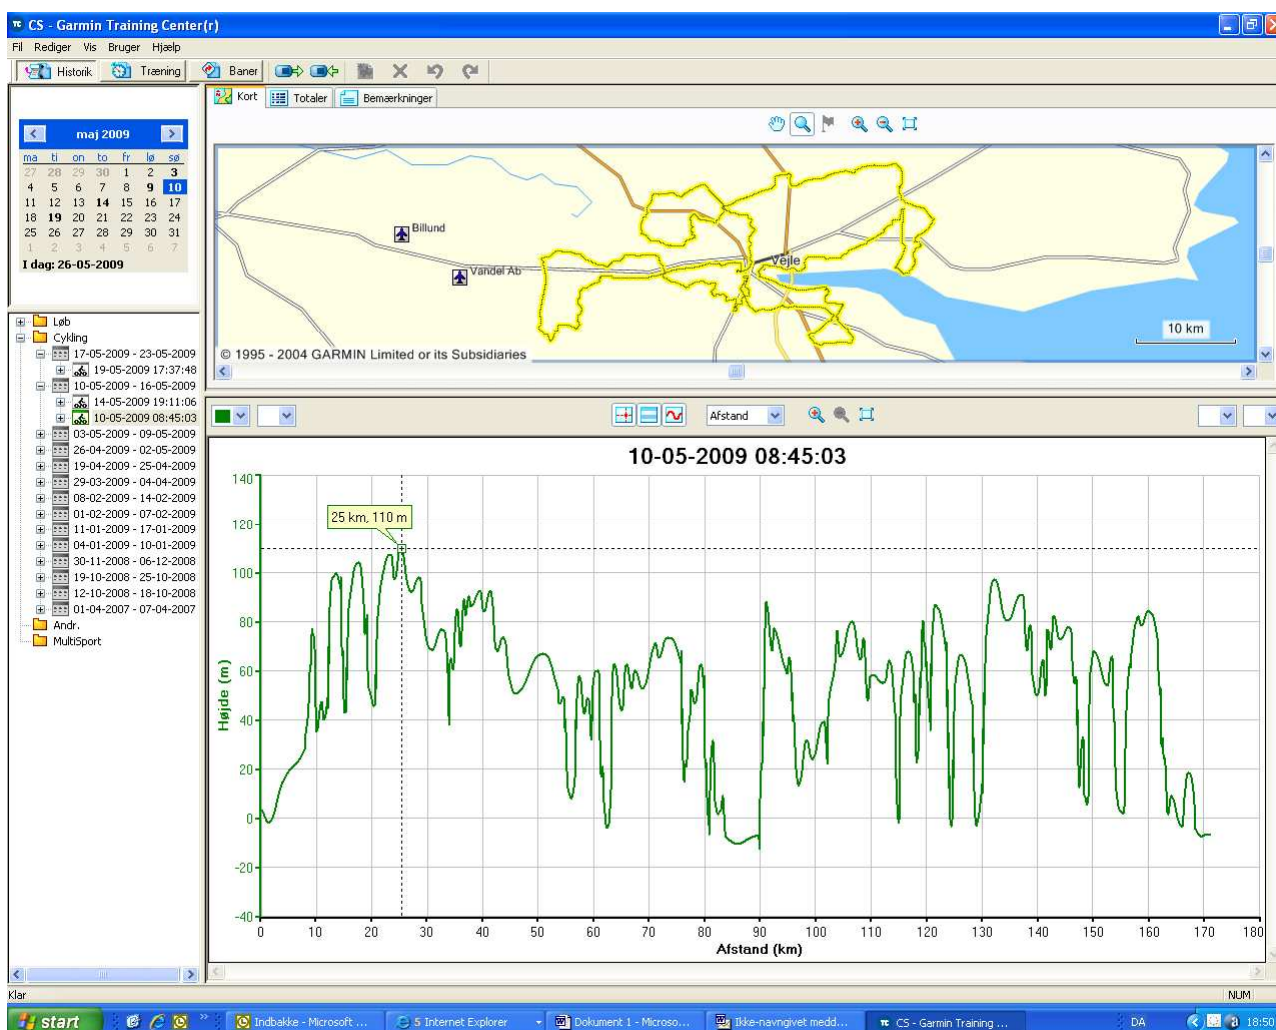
CS - Garmin Training Center(r)

Fil Rediger Vis Bruger Hjælp

Historik Træning Baner

maj 2009

| ma | ti | on | to | fr | lø | sø |
|---|---|---|---|---|---|---|
| 27 | 28 | 29 | 30 | 1 | 2 | 3 |
| 4 | 5 | 6 | 7 | 8 | 9 | 10 |
| 11 | 12 | 13 | 14 | 15 | 16 | 17 |
| 18 | 19 | 20 | 21 | 22 | 23 | 24 |
| 25 | 26 | 27 | 28 | 29 | 30 | 31 |
| 1 | 2 | 3 | 4 | 5 | 6 | 7 |

I dag: 26-05-2009

Løb
Cykling
17-05-2009 - 23-05-2009
19-05-2009 17:37:48
10-05-2009 - 16-05-2009
14-05-2009 19:11:06
10-05-2009 08:45:03
03-05-2009 - 09-05-2009
26-04-2009 - 02-05-2009
19-04-2009 - 25-04-2009
29-03-2009 - 04-04-2009
08-02-2009 - 14-02-2009
01-02-2009 - 07-02-2009
11-01-2009 - 17-01-2009
04-01-2009 - 10-01-2009
30-11-2008 - 06-12-2008
19-10-2008 - 25-10-2008
12-10-2008 - 18-10-2008
01-04-2007 - 07-04-2007
Andr.
MultiSport

Kort Totaler Bemærkninger

Billund
Vandel Ab
Vejle
10 km
© 1995 - 2004 GARMIN Limited or its Subsidiaries

Afstand

10-05-2009 08:45:03

25 km, 110 m

140
120
100
80
60
40
20
0
-20
-40
Højde (m)

0 10 20 30 40 50 60 70 80 90 100 110 120 130 140 150 160 170 180
Afstand (km)

Klar
NUM

start
Indbakke - Microsoft ...
5 Internet Explorer
Dokument 1 - Microso...
Ikke-navngivet medd...
CS - Garmin Training ...
DA
18:50